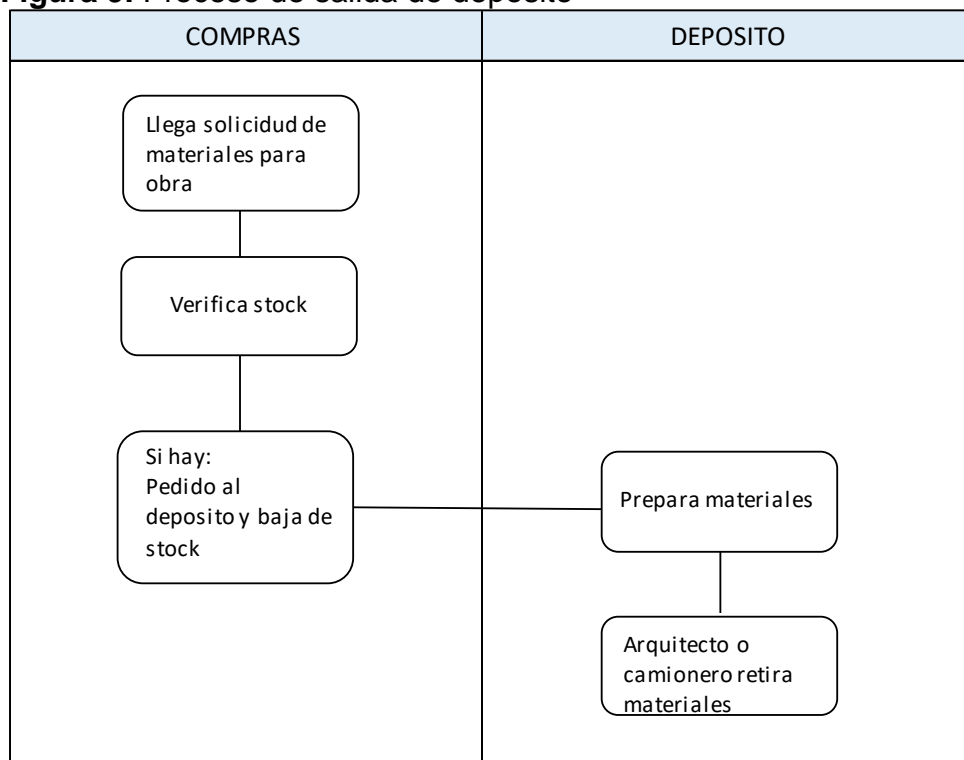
Figura 8: Proceso de salida de deposito

| COMPRAS | DEPOSITO |
|---|---|

Llega solicidud de materiales para obra

Verifica stock

Si hay:
Pedido al deposito y baja de stock

Prepara materiales

Arquitecto o camionero retira materiales